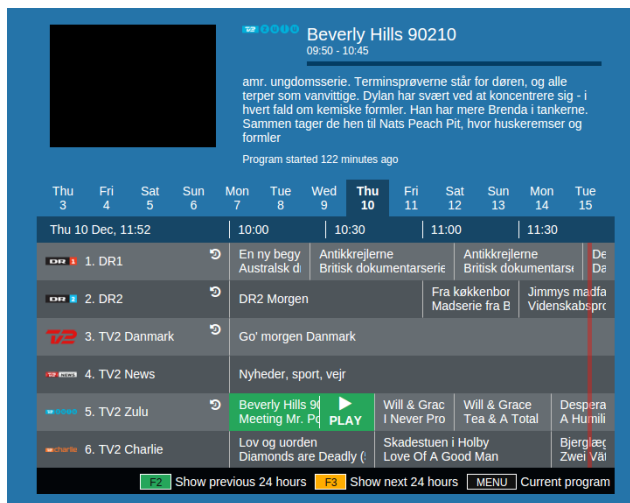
Beverly Hills 90210
09:50 - 10:45

amr. ungdomsserie. Terminsprøverne står for døren, og alle terper som vanvittige. Dylan har svært ved at koncentrere sig - i hvert fald om kemiske formler. Han har mere Brenda i tankerne. Sammen tager de hen til Nats Peach Pit, hvor huskeremser og formler

Program started 122 minutes ago

| Thu 3 | Fri 4 | Sat 5 | Sun 6 | Mon 7 | Tue 8 | Wed 9 | Thu 10 | Fri 11 | Sat 12 | Sun 13 | Mon 14 | Tue 15 |
|---|---|---|---|---|---|---|---|---|---|---|---|---|

Thu 10 Dec, 11:52 | 10:00 | 10:30 | 11:00 | 11:30

1. DR1 — En ny begy Australsk d | Antikkrejlerne Britisk dokumentarserie | Antikkrejlerne Britisk dokumentarseri | De De
2. DR2 — DR2 Morgen | Fra køkkenbor Madserie fra B | Jimmys madfa Videnskabspro
3. TV2 Danmark — Go' morgen Danmark
4. TV2 News — Nyheder, sport, vejr
5. TV2 Zulu — Beverly Hills 90 Meeting Mr. Po | PLAY | Will & Grac I Never Pro | Will & Grace Tea & A Total | Despera A Humili
6. TV2 Charlie — Lov og uorden Diamonds are Deadly (! | Skadestuen i Holby Love Of A Good Man | Bjerglæg Zwei Vät

F2 Show previous 24 hours F3 Show next 24 hours MENU Current program